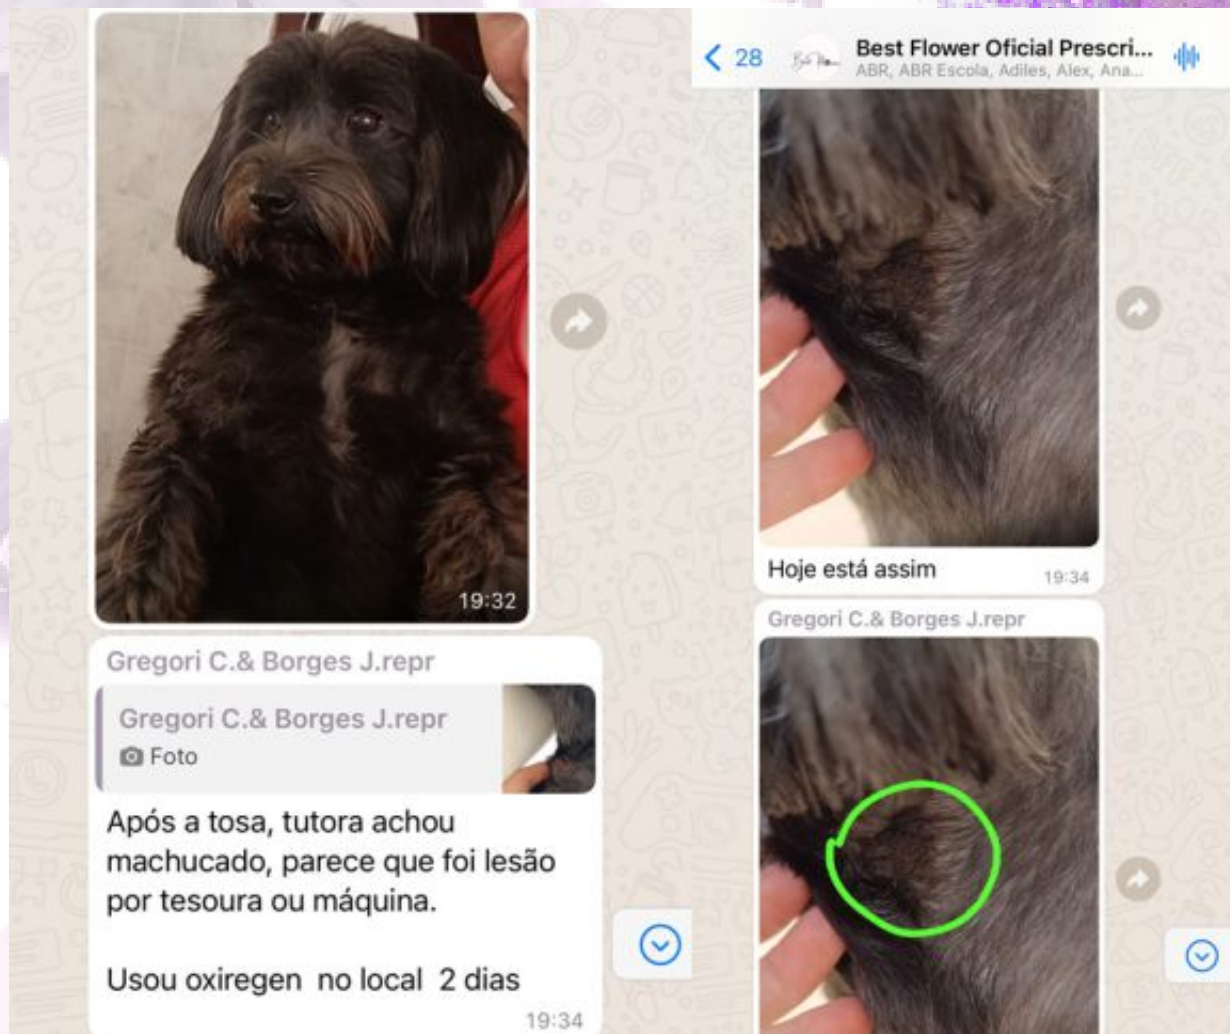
19:32

Gregori C.& Borges J.repr

Gregori C.& Borges J.repr
Foto

Após a tosa, tutora achou machucado, parece que foi lesão por tesoura ou máquina.

Usou oxiregen no local 2 dias
19:34

28 Best Flower Oficial Prescri...
ABR, ABR Escola, Adiles, Alex, Ana...

Hoje está assim 19:34

Gregori C.& Borges J.repr